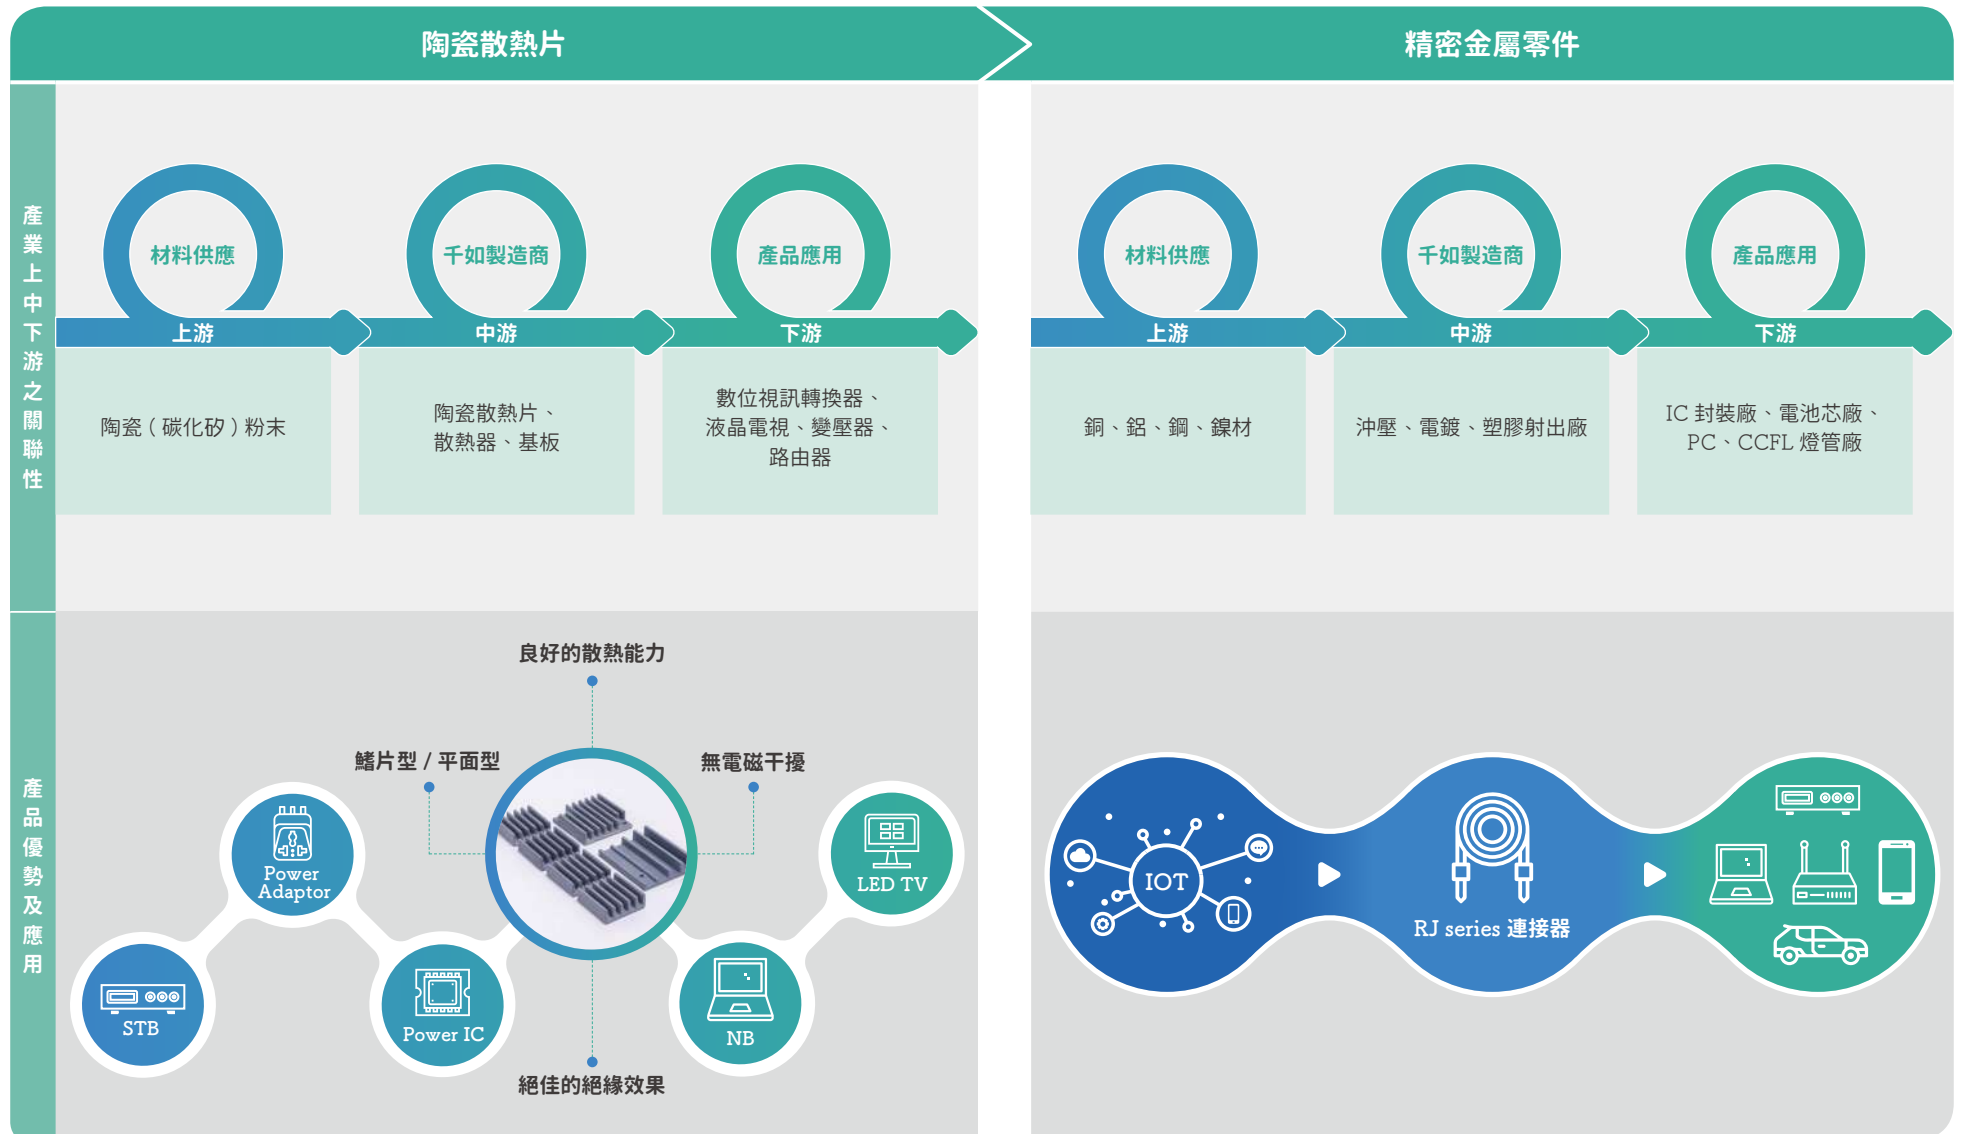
陶瓷散熱片

精密金屬零件

產業上中下游之關聯性

材料供應
上游
陶瓷（碳化矽）粉末

千如製造商
中游
陶瓷散熱片、散熱器、基板

產品應用
下游
數位視訊轉換器、液晶電視、變壓器、路由器

材料供應
上游
銅、鋁、鋼、鎳材

千如製造商
中游
沖壓、電鍍、塑膠射出廠

產品應用
下游
IC 封裝廠、電池芯廠、PC、CCFL 燈管廠

產品優勢及應用

良好的散熱能力
鰭片型 / 平面型
無電磁干擾
絕佳的絕緣效果

Power Adaptor
STB
Power IC
NB
LED TV

IOT
RJ series 連接器